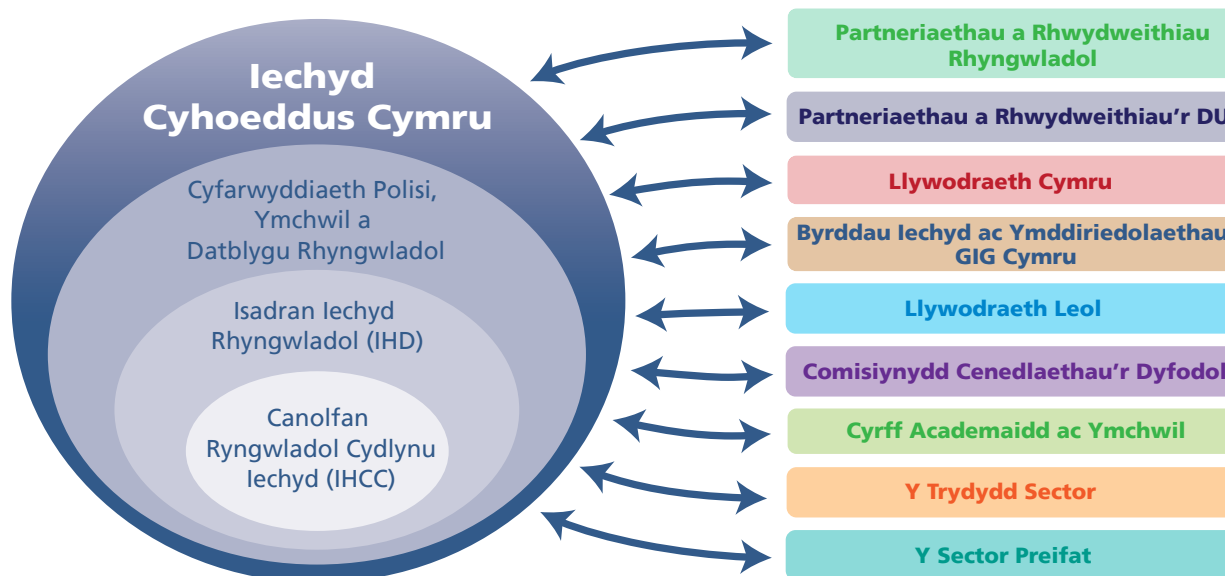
Iechyd Cyhoeddus Cymru

Cyfarwyddiaeth Polisi, Ymchwil a Datblygu Rhyngwladol

Isadran Iechyd Rhyngwladol (IHD)

Canolfan Ryngwladol Cydlynu Iechyd (IHCC)

Partneriaethau a Rhwydweithiau Rhyngwladol

Partneriaethau a Rhwydweithiau'r DU

Llywodraeth Cymru

Byrddau Iechyd ac Ymddiriedolaethau GIG Cymru

Llywodraeth Leol

Comisiynydd Cenedlaethau'r Dyfodol

Cyrff Academaidd ac Ymchwil

Y Trydydd Sector

Y Sector Preifat